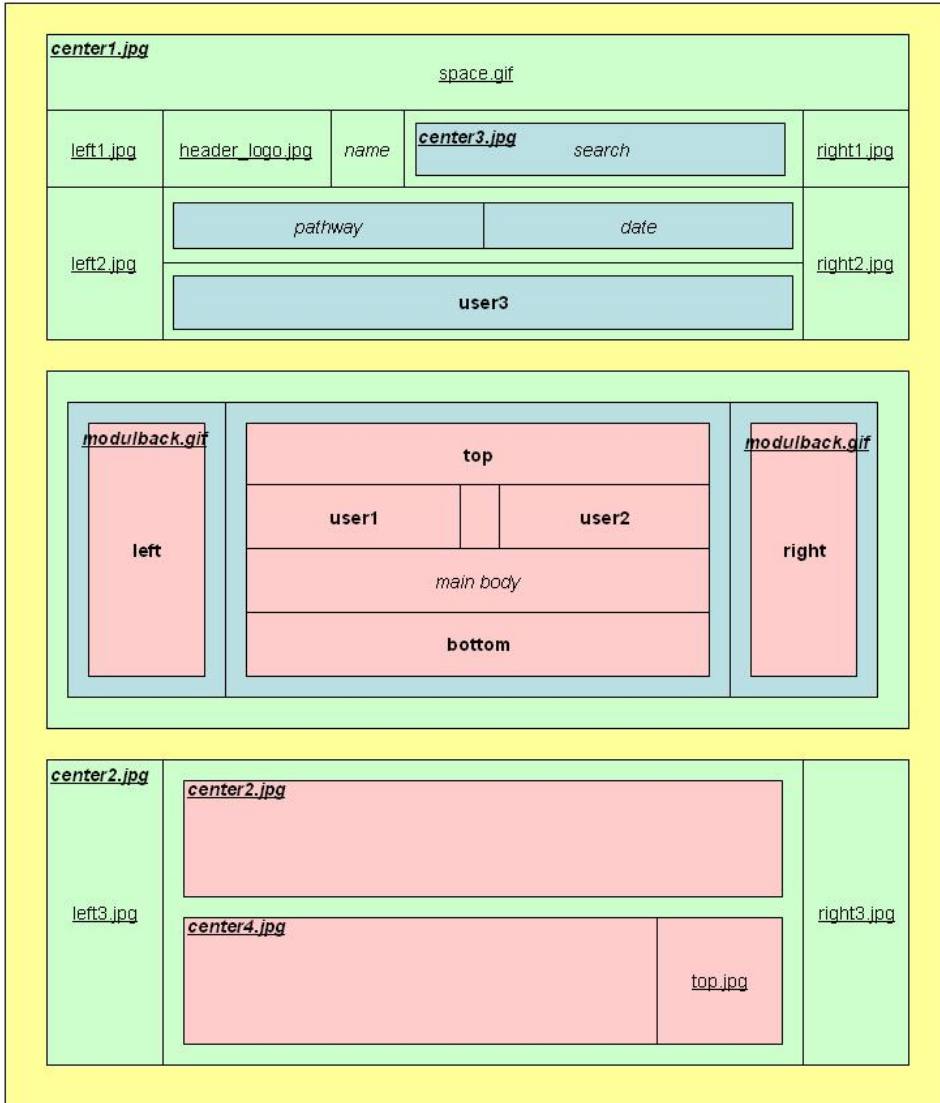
center1.jpg
space.gif

left1.jpg
header_logo.jpg
name
center3.jpg
search
right1.jpg

left2.jpg
pathway
date
user3
right2.jpg

modulback.gif
left
top
user1
user2
main body
bottom
modulback.gif
right

center2.jpg
left3.jpg
center2.jpg
center4.jpg
top.jpg
right3.jpg